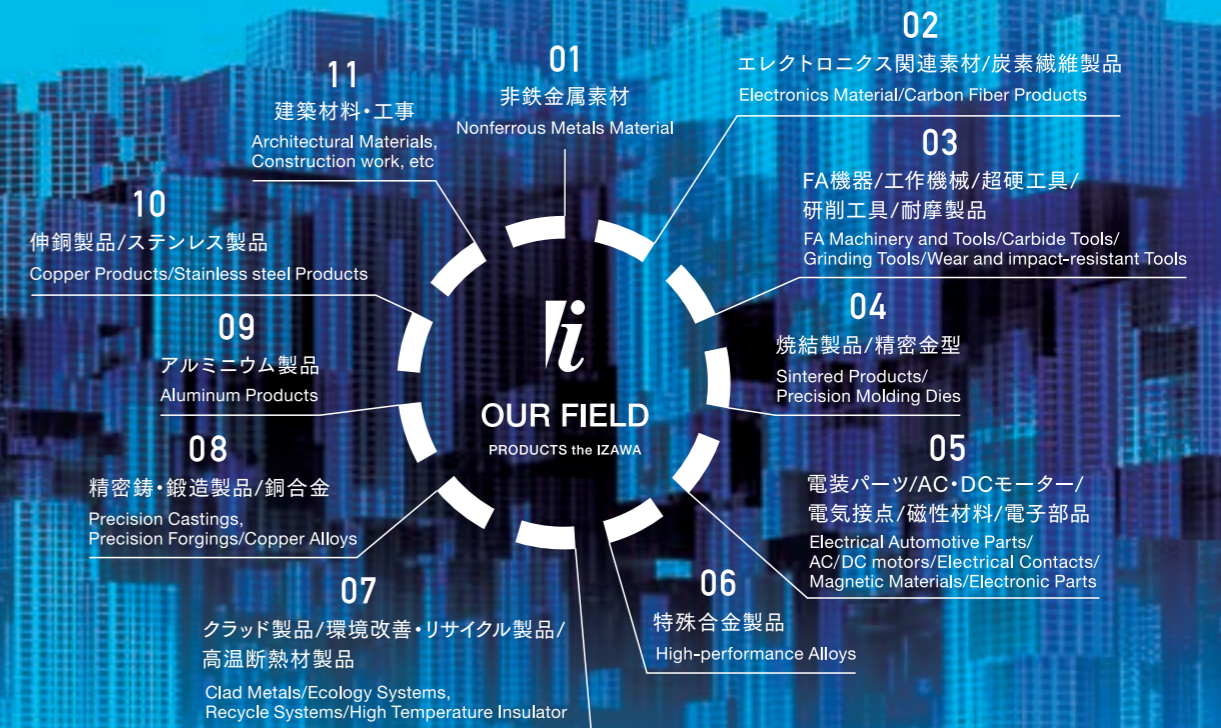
01
非鉄金属素材
Nonferrous Metals Material

02
エレクトロニクス関連素材/炭素繊維製品
Electronics Material/Carbon Fiber Products

03
FA機器/工作機械/超硬工具/研削工具/耐摩製品
FA Machinery and Tools/Carbide Tools/Grinding Tools/Wear and impact-resistant Tools

04
焼結製品/精密金型
Sintered Products/Precision Molding Dies

05
電装パーツ/AC・DCモーター/電気接点/磁性材料/電子部品
Electrical Automotive Parts/AC/DC motors/Electrical Contacts/Magnetic Materials/Electronic Parts

06
特殊合金製品
High-performance Alloys

07
クラッド製品/環境改善・リサイクル製品/高温断熱材製品
Clad Metals/Ecology Systems, Recycle Systems/High Temperature Insulator

08
精密鋳・鍛造製品/銅合金
Precision Castings, Precision Forgings/Copper Alloys

09
アルミニウム製品
Aluminum Products

10
伸銅製品/ステンレス製品
Copper Products/Stainless steel Products

11
建築材料・工事
Architectural Materials, Construction work, etc

i
OUR FIELD
PRODUCTS the IZAWA